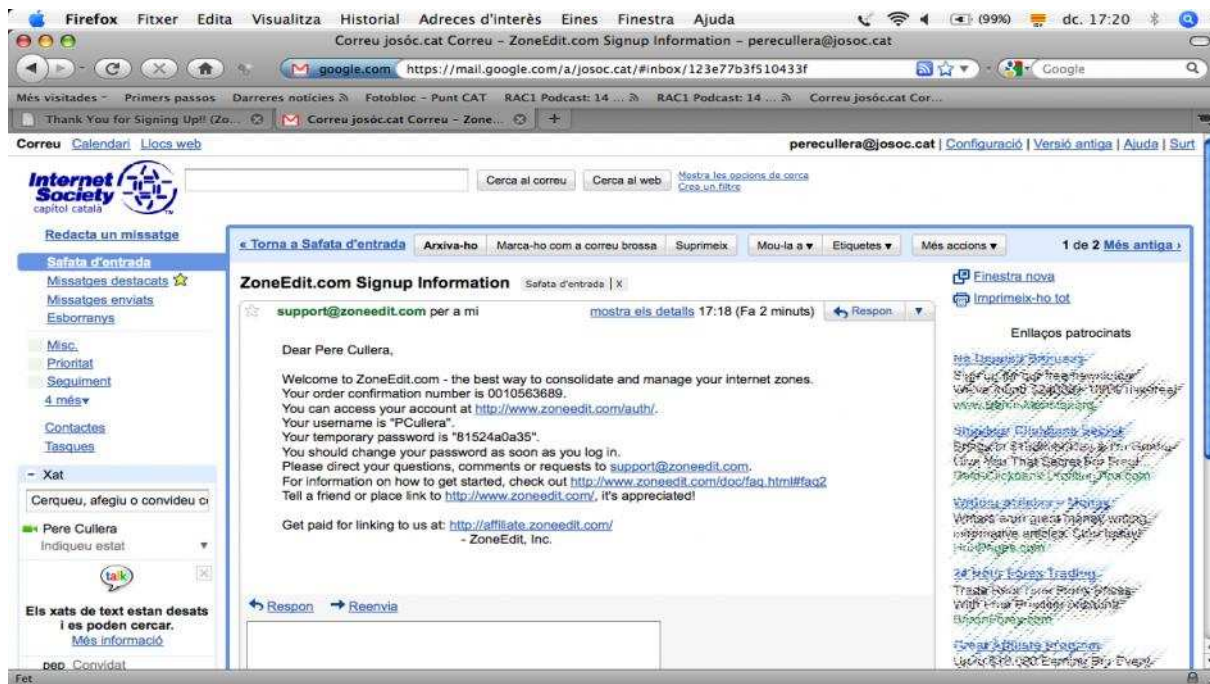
Firefox Fitxer Edita Visualitza Historial Adreces d'interès Eines Finestra Ajuda (99%) dc. 17:20

Correu josóc.cat Correu - ZoneEdit.com Signup Information - perecullera@josoc.cat

google.com https://mail.google.com/a/josoc.cat/#inbox/123e77b3f510433f Google

Més visitades Primers passos Darreres notícies Fotobloc - Punt CAT RAC1 Podcast: 14 ... RAC1 Podcast: 14 ... Correu josóc.cat Cor...

Thank You for Signing Up!! (Zo... Correu josóc.cat Correu - Zone...

Correu Calendari Llocs web

perecullera@josoc.cat | Configuració | Versió antiga | Ajuda | Surt

Internet Society capítol català

Cerca al correu Cerca al web Mostra les opcions de cerca Crea un filtre

Redacta un missatge
Safata d'entrada
Missatges destacats
Missatges enviats
Esborranys
Misc.
Prioritat
Seguiment
4 més
Contactes
Tasques
- Xat
Cerqueu, afegiu o convideu c
Pere Cullera
Indiqueu estat
talk
Els xats de text estan desats i es poden cercar.
Més informació
pep Convidat

« Torna a Safata d'entrada Arxiva-ho Marca-ho com a correu brossa Suprimeix Mou-la a Etiquetes Més accions 1 de 2 Més antiga ›

ZoneEdit.com Signup Information Safata d'entrada | X

support@zoneedit.com per a mi mostra els detalls 17:18 (Fa 2 minuts) Respon

Dear Pere Cullera,

Welcome to ZoneEdit.com - the best way to consolidate and manage your internet zones.
Your order confirmation number is 0010563689.
You can access your account at http://www.zoneedit.com/auth/.
Your username is "PCullera".
Your temporary password is "81524a0a35".
You should change your password as soon as you log in.
Please direct your questions, comments or requests to support@zoneedit.com.
For information on how to get started, check out http://www.zoneedit.com/doc/faq.html#faq2
Tell a friend or place link to http://www.zoneedit.com/, it's appreciated!

Get paid for linking to us at: http://affiliate.zoneedit.com/
- ZoneEdit, Inc.

Respon Reenvia

Finestra nova
Imprimeix-ho tot
Enllaços patrocinats
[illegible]

Fet